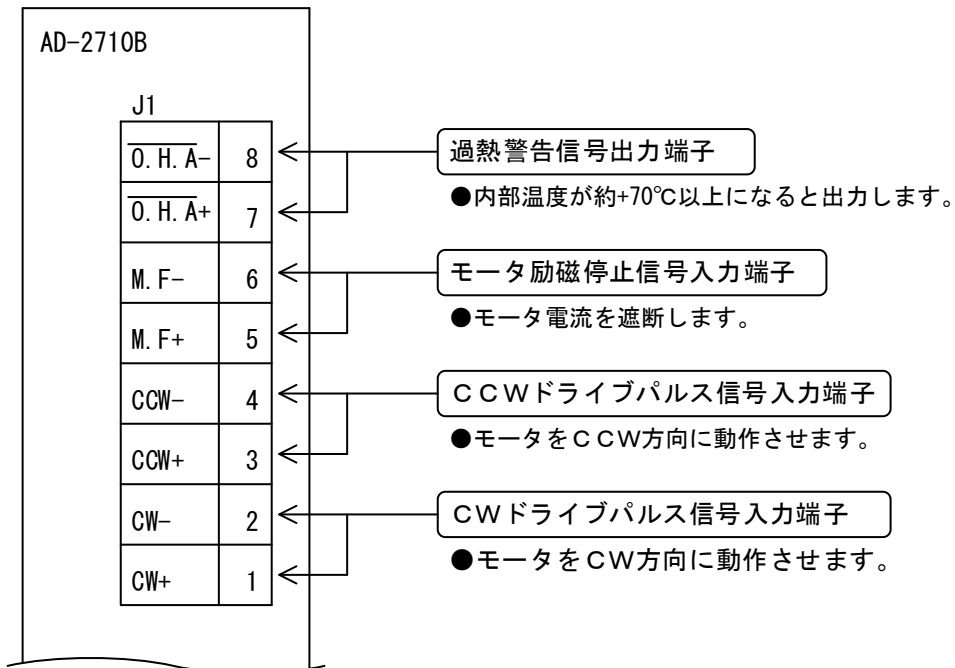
AD-2710B

J1

| | |
|---|---|
| $\overline{\text{O.H.A}}$- | 8 |
| $\overline{\text{O.H.A}}$+ | 7 |
| M.F- | 6 |
| M.F+ | 5 |
| CCW- | 4 |
| CCW+ | 3 |
| CW- | 2 |
| CW+ | 1 |

過熱警告信号出力端子

●内部温度が約+70℃以上になると出力します。

モータ励磁停止信号入力端子

●モータ電流を遮断します。

CCWドライブパルス信号入力端子

●モータをCCW方向に動作させます。

CWドライブパルス信号入力端子

●モータをCW方向に動作させます。